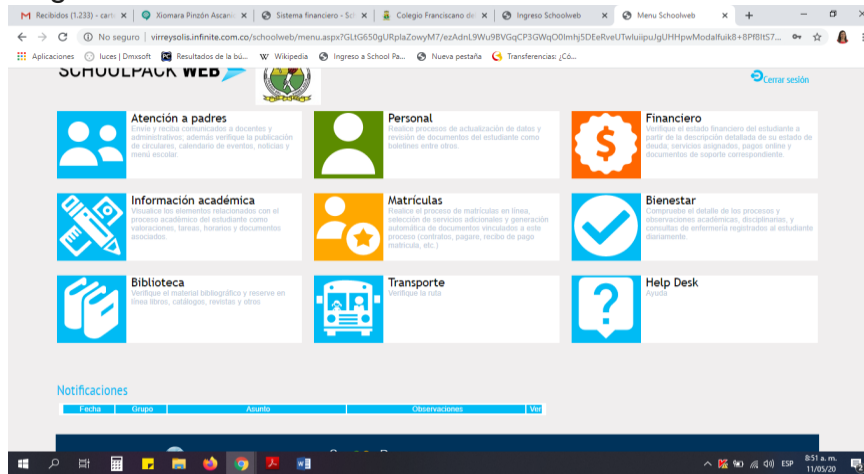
Recibidos (1.233) - cart ×
Xiomara Pinzón Ascani ×
Sistema financiero - Sc ×
Colegio Franciscano de ×
Ingreso Schoolweb ×
Menu Schoolweb ×
+

No seguro | virreysolis.infinite.com.co/schoolweb/menu.aspx?GLtG650gURplaZowyM7/ezAdnL9Wu9BVGqCP3GWqO0lmhj5DEeRveUTwluiipuJgUHHpwModalfuik8+8Pf8tS7...

Aplicaciones | luces | Dmxsoft | Resultados de la bú... | Wikipedia | Ingreso a School Pa... | Nueva pestaña | Transferencias: ¿Có...

SCHOOLPACK WEB

Cerrar sesión

Atención a padres
Envíe y reciba comunicados a docentes y administrativos; además verifique la publicación de circulares, calendario de eventos, noticias y menú escolar.

Personal
Realice procesos de actualización de datos y revisión de documentos del estudiante como boletines entre otros.

Financiero
Verifique el estado financiero del estudiante a partir de la descripción detallada de su estado de deuda; servicios asignados, pagos online y documentos de soporte correspondiente.

Información académica
Visualice los elementos relacionados con el proceso académico del estudiante como valoraciones, tareas, horarios y documentos asociados.

Matrículas
Realice el proceso de matrículas en línea, selección de servicios adicionales y generación automática de documentos vinculados a este proceso (contratos, pagaré, recibo de pago matrícula, etc.)

Bienestar
Compruebe el detalle de los procesos y observaciones académicas, disciplinarias, y consultas de enfermería registrados al estudiante diariamente.

Biblioteca
Verifique el material bibliográfico y reserve en línea libros, catálogos, revistas y otros

Transporte
Verifique la ruta

Help Desk
Ayuda

Notificaciones

| Fecha | Grupo | Asunto | Observaciones | Ver |
|---|---|---|---|---|

ESP 8:51 a. m. 11/05/20